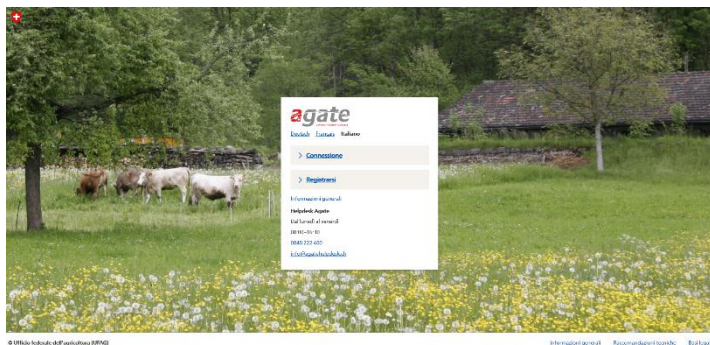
agate

Deutsch Français Italiano

Connessione

Registrarsi

Informazioni generali

Helpdesk Agate

Dal lunedì al venerdì

08:00–11:30

0848 222 400

info@agatehelpdesk.ch

© Ufficio federale dell'agricoltura (UFAG)

Informazioni generali Raccomandazioni tecniche Basi legali